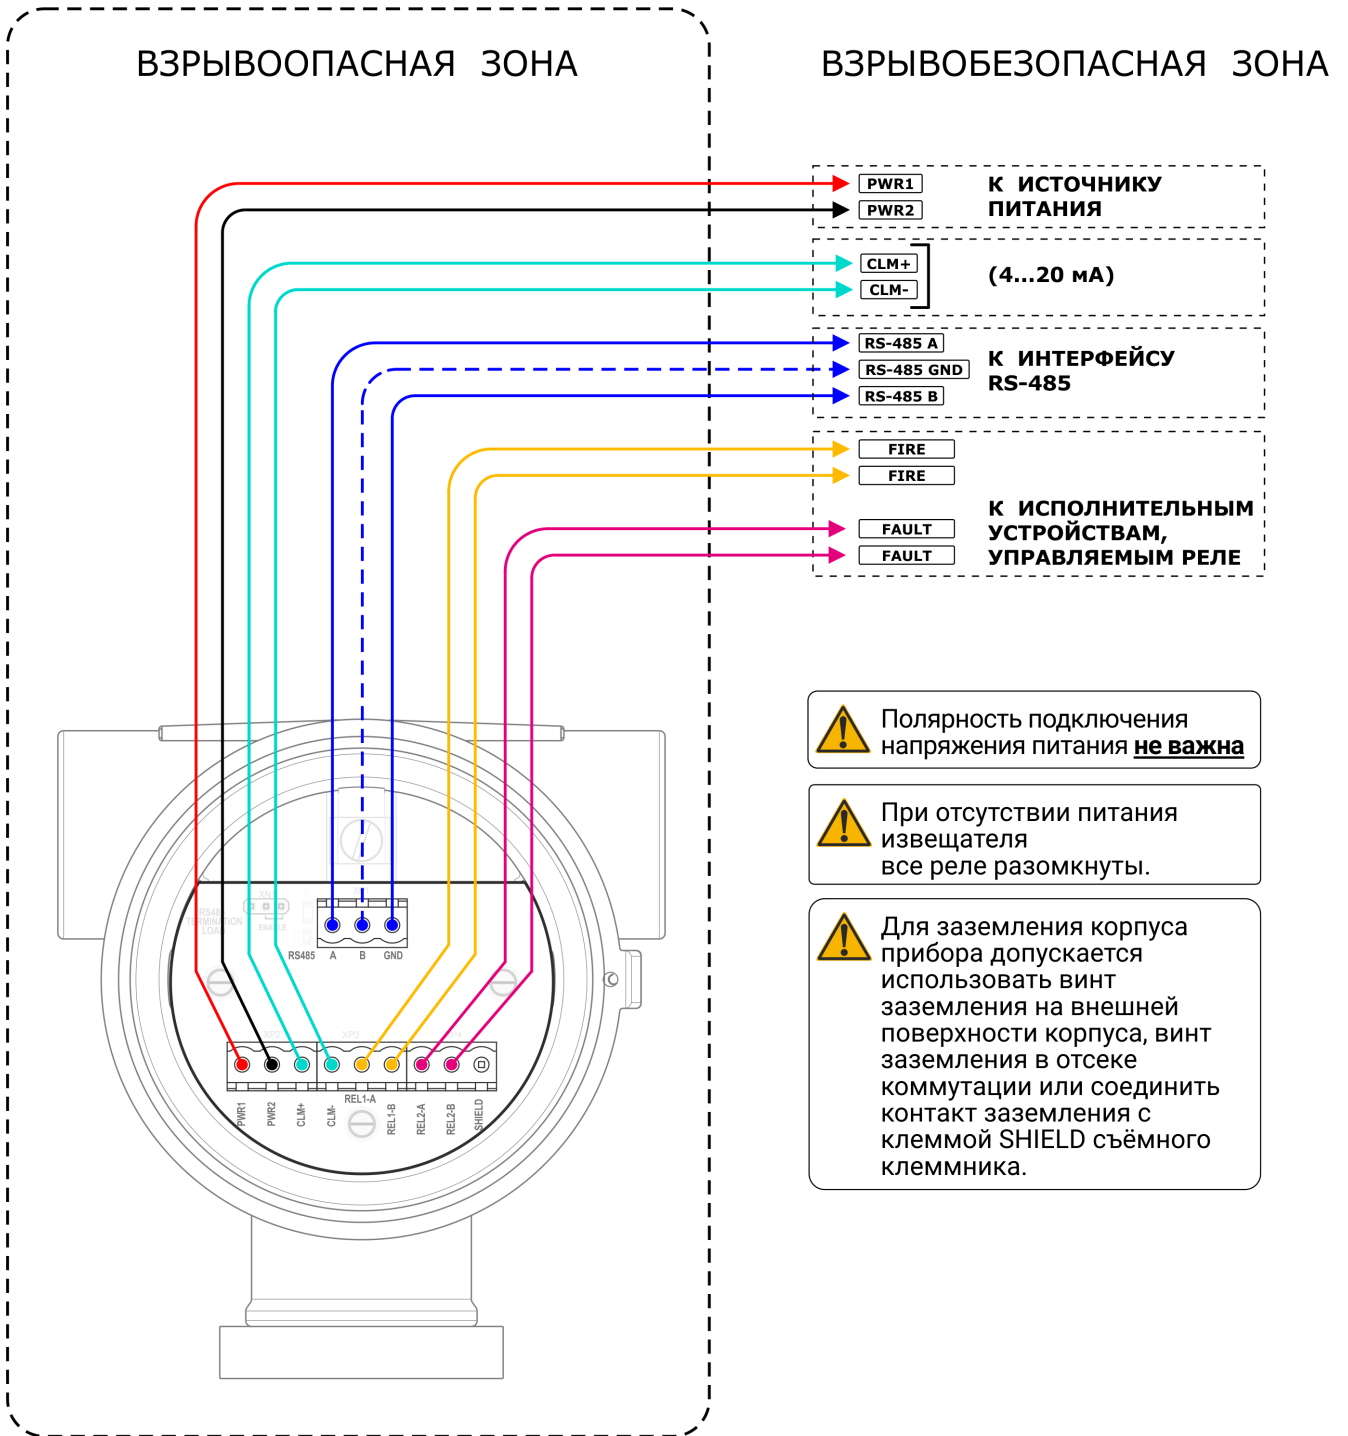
ВЗРЫВООПАСНАЯ ЗОНА

ВЗРЫВОБЕЗОПАСНАЯ ЗОНА

PWR1
PWR2
К ИСТОЧНИКУ ПИТАНИЯ

CLM+
CLM-
(4...20 мА)

RS-485 A
RS-485 GND
RS-485 B
К ИНТЕРФЕЙСУ RS-485

FIRE
FIRE
FAULT
FAULT
К ИСПОЛНИТЕЛЬНЫМ УСТРОЙСТВАМ, УПРАВЛЯЕМЫМ РЕЛЕ

Полярность подключения напряжения питания **не важна**

При отсутствии питания извещателя все реле разомкнуты.

Для заземления корпуса прибора допускается использовать винт заземления на внешней поверхности корпуса, винт заземления в отсеке коммутации или соединить контакт заземления с клеммой SHIELD съёмного клеммника.

RS485
A
B
GND

PWR1
PWR2
CLM+
CLM-
REL1-A
REL1-B
REL2-A
REL2-B
SHIELD